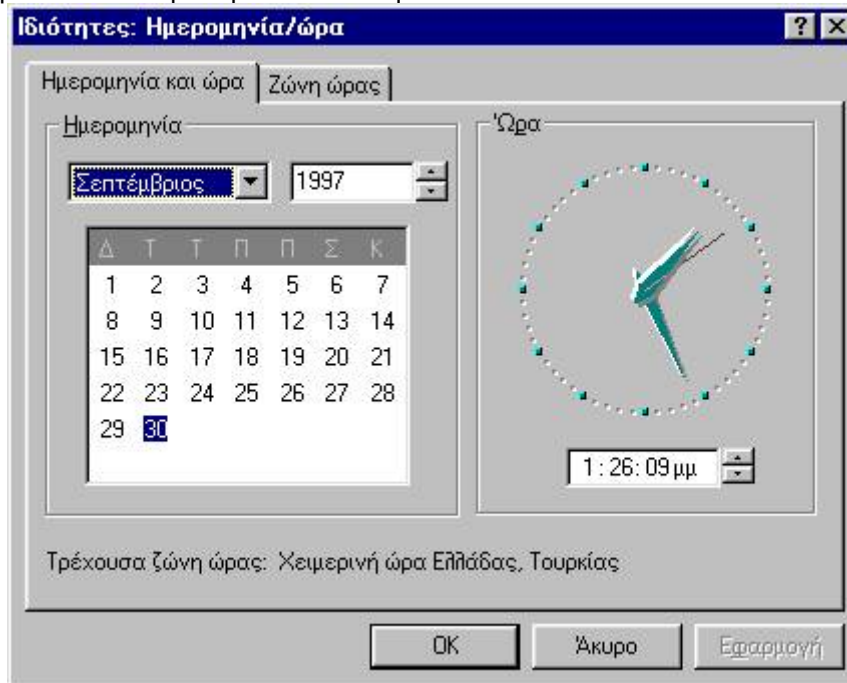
Ιδιότητες: Ημερομηνία/ώρα

? X

Ημερομηνία και ώρα | Ζώνη ώρας

Ημερομηνία

Σεπτέμβριος

1997

| Δ | Τ | Τ | Π | Π | Σ | Κ |
|---|---|---|---|---|---|---|
| 1 | 2 | 3 | 4 | 5 | 6 | 7 |
| 8 | 9 | 10 | 11 | 12 | 13 | 14 |
| 15 | 16 | 17 | 18 | 19 | 20 | 21 |
| 22 | 23 | 24 | 25 | 26 | 27 | 28 |
| 29 | 30 | | | | | |

Ώρα

1:26:09μμ

Τρέχουσα ζώνη ώρας: Χειμερινή ώρα Ελλάδας, Τουρκίας

OK

Άκυρο

Εφαρμογή